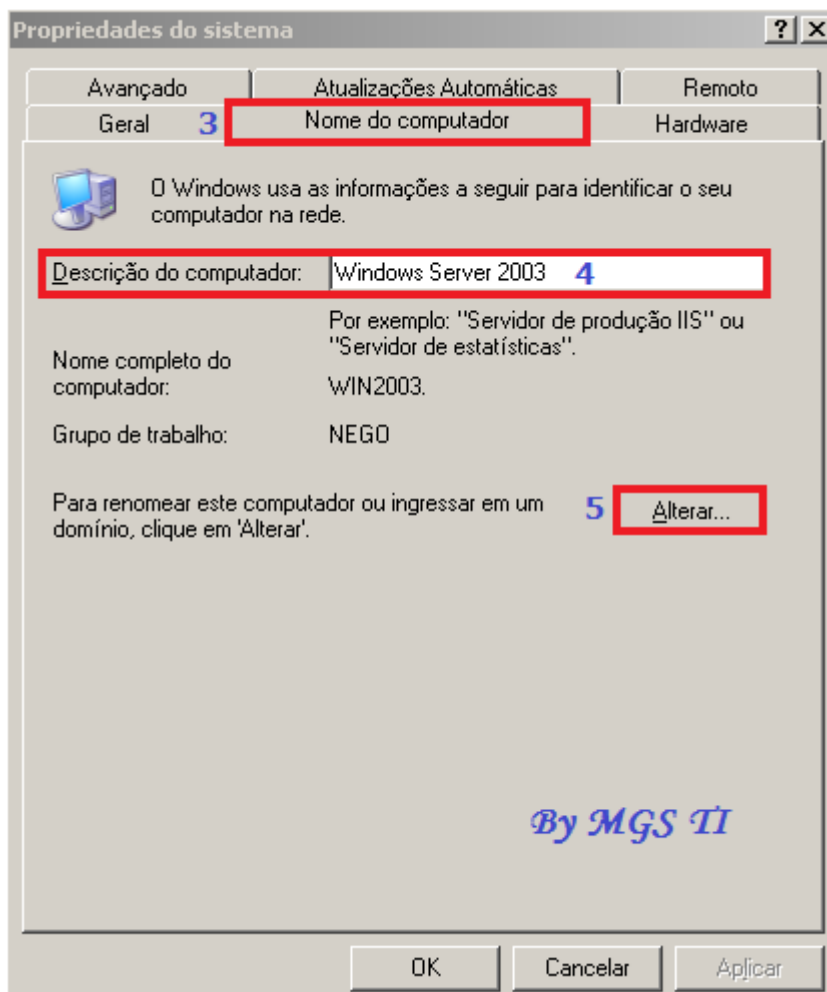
Propriedades do sistema

? X

Avançado | Atualizações Automáticas | Remoto

Geral 3 Nome do computador | Hardware

O Windows usa as informações a seguir para identificar o seu computador na rede.

Descrição do computador: Windows Server 2003 4

Por exemplo: "Servidor de produção IIS" ou "Servidor de estatísticas".

Nome completo do computador: WIN2003.

Grupo de trabalho: NEGO

Para renomear este computador ou ingressar em um domínio, clique em 'Alterar'. 5 Alterar...

By MGS TI

OK | Cancelar | Aplicar